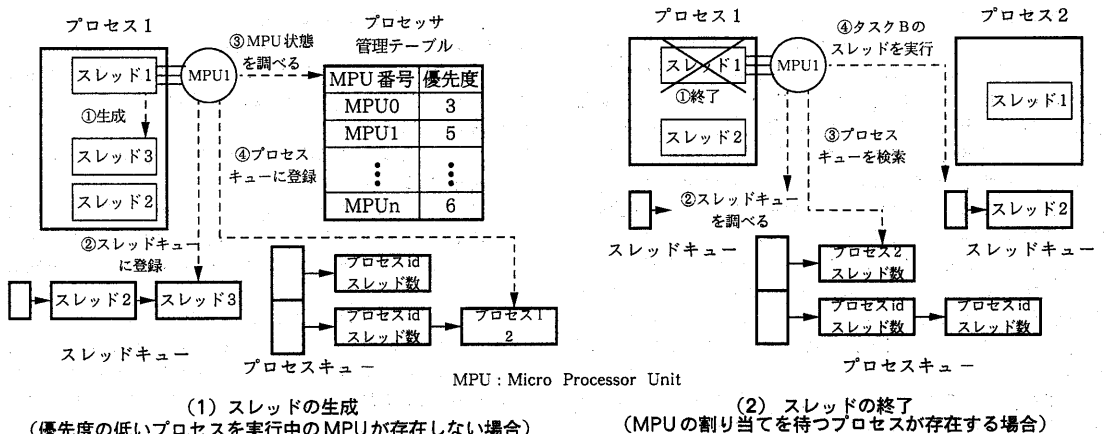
プロセス1

スレッド1

MPU1

③MPU状態を調べる

プロセッサ管理テーブル

| MPU番号 | 優先度 |
|---|---|
| MPU0 | 3 |
| MPU1 | 5 |
| ⋮ | ⋮ |
| MPUn | 6 |

①生成

スレッド3

スレッド2

④プロセスキューに登録

②スレッドキューに登録

スレッド2

スレッド3

スレッドキュー

プロセスid スレッド数

プロセスid スレッド数

プロセス1 2

プロセスキュー

(1) スレッドの生成
(優先度の低いプロセスを実行中のMPUが存在しない場合)

プロセス1

スレッド1

①終了

スレッド2

MPU1

④タスクBのスレッドを実行

プロセス2

スレッド1

③プロセスキューを検索

②スレッドキューを調べる

スレッドキュー

スレッド2

スレッドキュー

プロセス2 スレッド数

プロセスid スレッド数

プロセスid スレッド数

プロセスキュー

MPU : Micro Processor Unit

(2) スレッドの終了
(MPUの割り当てを待つプロセスが存在する場合)